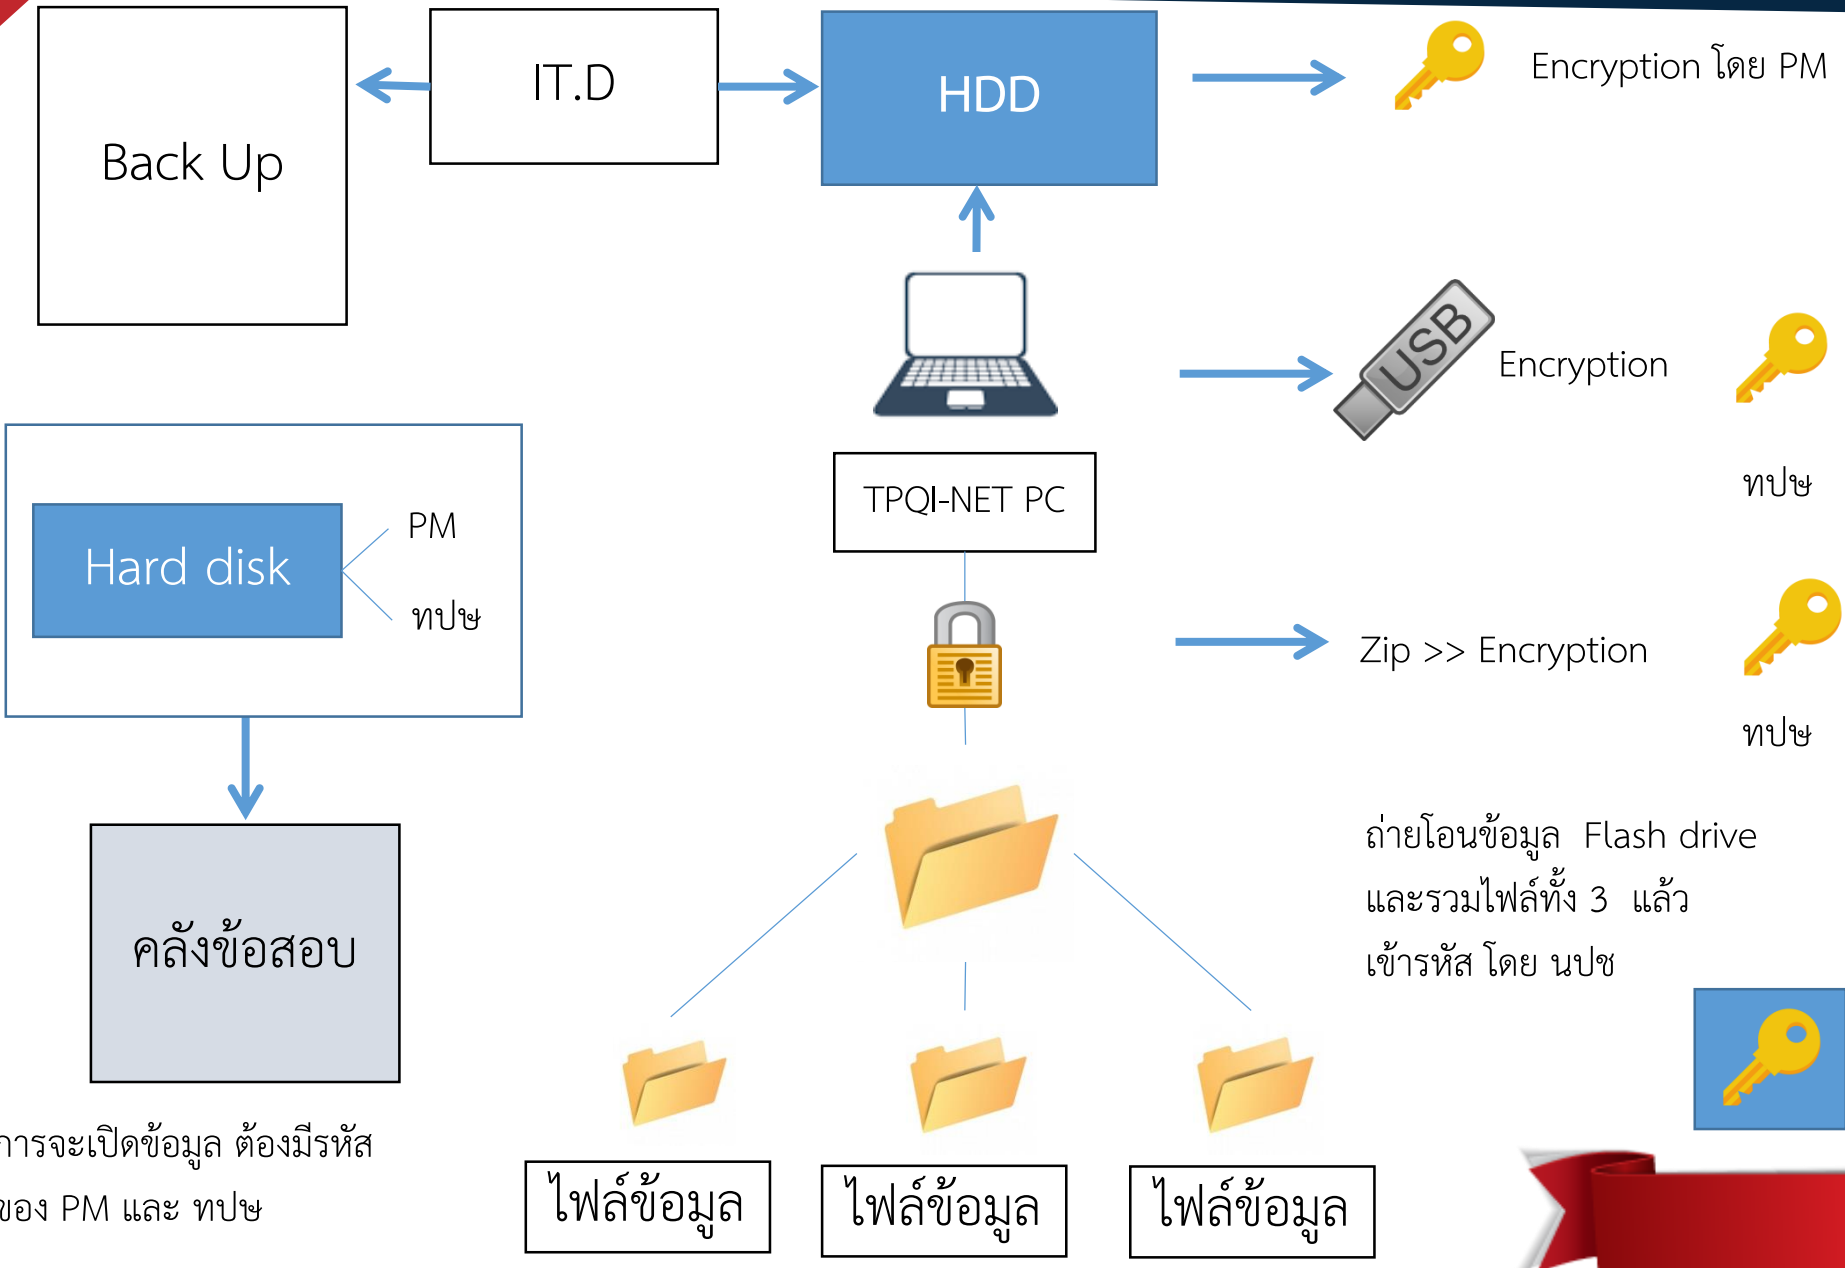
Back Up

IT.D

HDD

Encryption โดย PM

USB

Encryption

ทปษ

TPQI-NET PC

Hard disk

PM

ทปษ

Zip >> Encryption

ทปษ

คลังข้อสอบ

ถ่ายโอนข้อมูล Flash drive และรวมไฟล์ทั้ง 3 แล้ว เข้ารหัส โดย นปช

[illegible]ารจะเปิดข้อมูล ต้องมีรหัส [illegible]ของ PM และ ทปษ

ไฟล์ข้อมูล

ไฟล์ข้อมูล

ไฟล์ข้อมูล